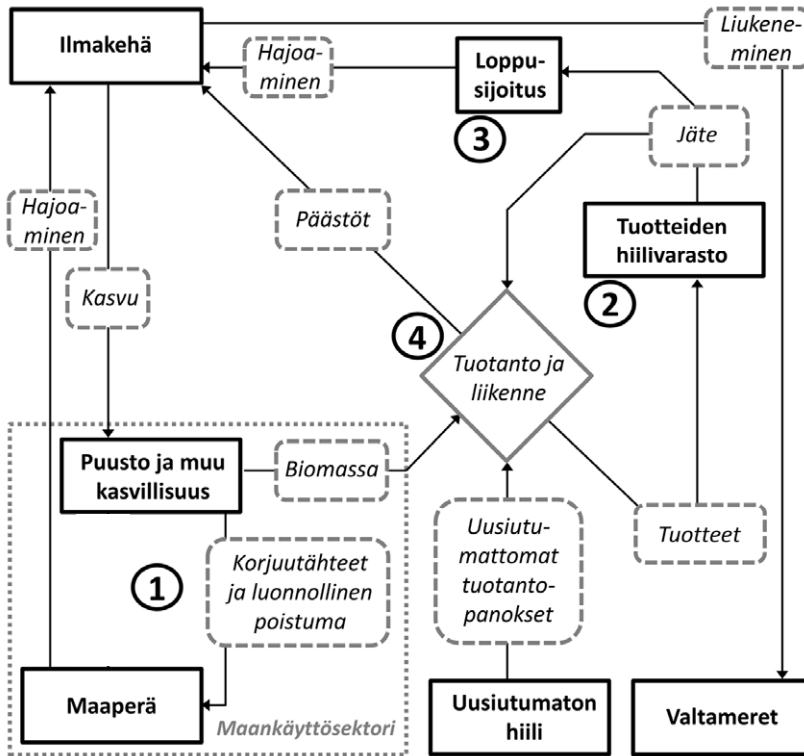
Ilmakehä

Liukeneminen

Hajoaminen

Loppusijoitus

3

Jäte

Päästöt

Tuotteiden hiilivarasto

Hajoaminen

Kasvu

2

4

Tuotanto ja liikenne

Puusto ja muu kasvillisuus

Biomassa

Uusiutumattomat tuotantopanokset

Tuotteet

1

Korjuutähteet ja luonnollinen poistuma

Maaperä

Maankäyttösektori

Uusiutumaton hiili

Valtameret